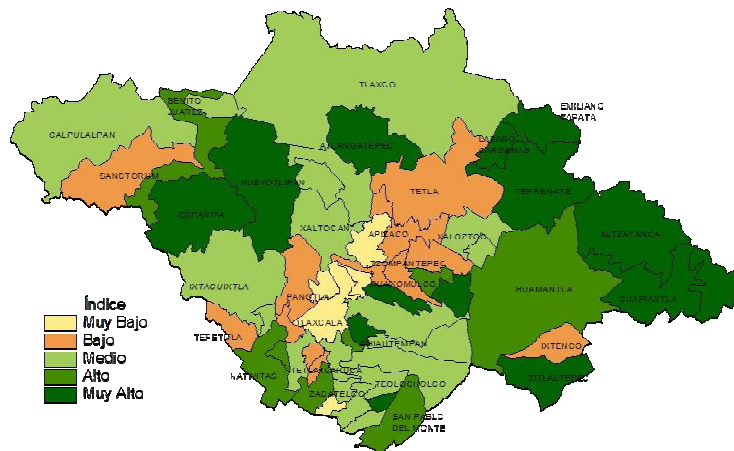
TLAXCO

EMILIANO ZAPATA

BENITO JUAREZ

CALPULALPAN

ATLANGATEPEC

LAZARO CARDENAS

SANCTORUM

HUEYOTLIPAN

TETLA

TERRENATE

ESPAÑITA

XALTOCAN

APIZACO

XALOZTOC

ALTZAYANCA

TZOMPANTEPEC

IXTACUIXTLA

CUAXOMULCO

HUAMANTLA

CUAPIAXTLA

PANOTLA

TLAXCALA

TEPETITLA

CHIAUTEMPAN

IXTENCO

NATIVITAS

TETLA

TEOLOCHOLCO

ZITLALTEPEC

ZACATELCO

SAN PABLO DEL MONTE

Índice
Muy Bajo
Bajo
Medio
Alto
Muy Alto